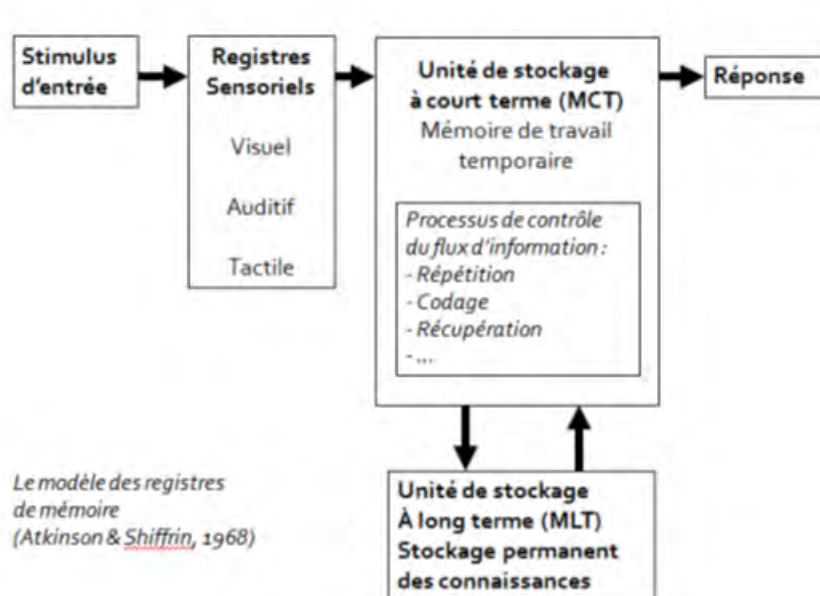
Stimulus d'entrée

Registres Sensoriels

Visuel

Auditif

Tactile

Unité de stockage à court terme (MCT)
Mémoire de travail temporaire

Processus de contrôle du flux d'information :
- Répétition
- Codage
- Récupération
- ...

Réponse

Unité de stockage À long terme (MLT)
Stockage permanent des connaissances

Le modèle des registres de mémoire (Atkinson & Shiffrin, 1968)